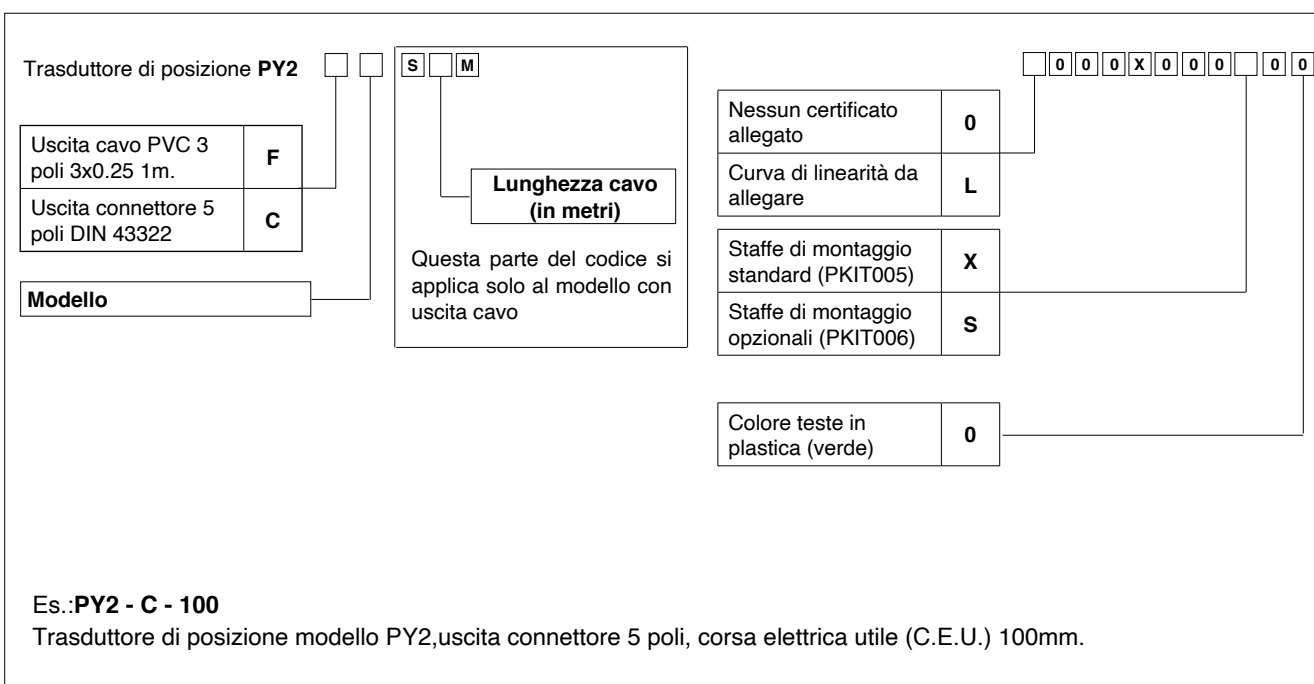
Trasduttore di posizione **PY2** ☐ ☐ S ☐ M

☐ 0 0 0 X 0 0 0 ☐ 0 0

| Uscita cavo PVC 3 poli 3x0.25 1m. | F |
|---|---|
| Uscita connettore 5 poli DIN 43322 | C |

Modello

Lunghezza cavo (in metri)

Questa parte del codice si applica solo al modello con uscita cavo

| Nessun certificato allegato | 0 |
|---|---|
| Curva di linearità da allegare | L |

| Staffe di montaggio standard (PKIT005) | X |
|---|---|
| Staffe di montaggio opzionali (PKIT006) | S |

| Colore teste in plastica (verde) | 0 |
|---|---|

Es.:**PY2 - C - 100**
Trasduttore di posizione modello PY2,uscita connettore 5 poli, corsa elettrica utile (C.E.U.) 100mm.